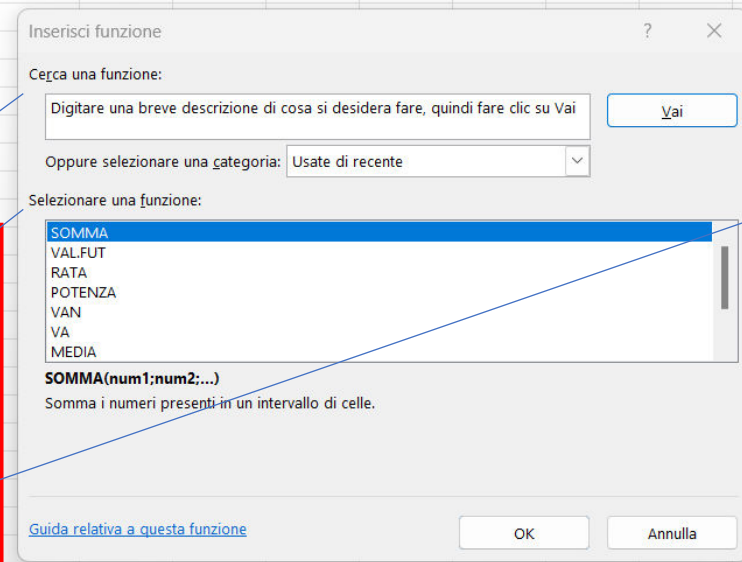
Inserisci funzione

?

Cerca una funzione:

Digitare una breve descrizione di cosa si desidera fare, quindi fare clic su Vai

Vai

Oppure selezionare una categoria: Usate di recente

Selezionare una funzione:

SOMMA
VAL.FUT
RATA
POTENZA
VAN
VA
MEDIA

SOMMA(num1;num2;...)

Somma i numeri presenti in un intervallo di celle.

Guida relativa a questa funzione

OK

Annulla